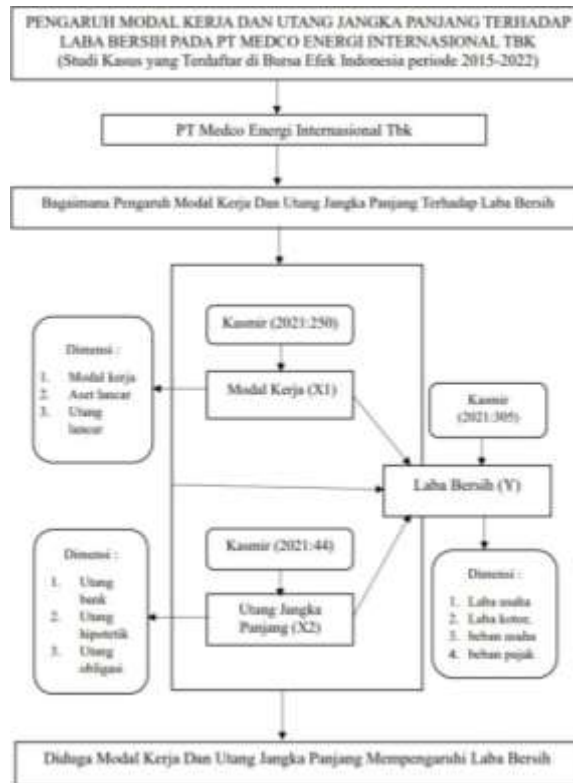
PENGARUH MODAL KERJA DAN UTANG JANGKA PANJANG TERHADAP LABA BERSIH PADA PT MEDCO ENERGI INTERNASIONAL TBK
(Studi Kasus yang Terdaftar di Bursa Efek Indonesia periode 2015-2022)

PT Medco Energi Internasional Tbk

Bagaimana Pengaruh Modal Kerja Dan Utang Jangka Panjang Terhadap Laba Bersih

Kasmir (2021:250)

Dimensi :
1. Modal kerja
2. Aset lancar
3. Utang lancar

Modal Kerja (X1)

Kasmir (2021:305)

Laba Bersih (Y)

Kasmir (2021:44)

Dimensi :
1. Utang bank
2. Utang hipotetik
3. Utang obligasi

Utang Jangka Panjang (X2)

Dimensi :
1. Laba usaha
2. Laba kotor.
3. beban usaha
4. beban pajak

Diduga Modal Kerja Dan Utang Jangka Panjang Mempengaruhi Laba Bersih